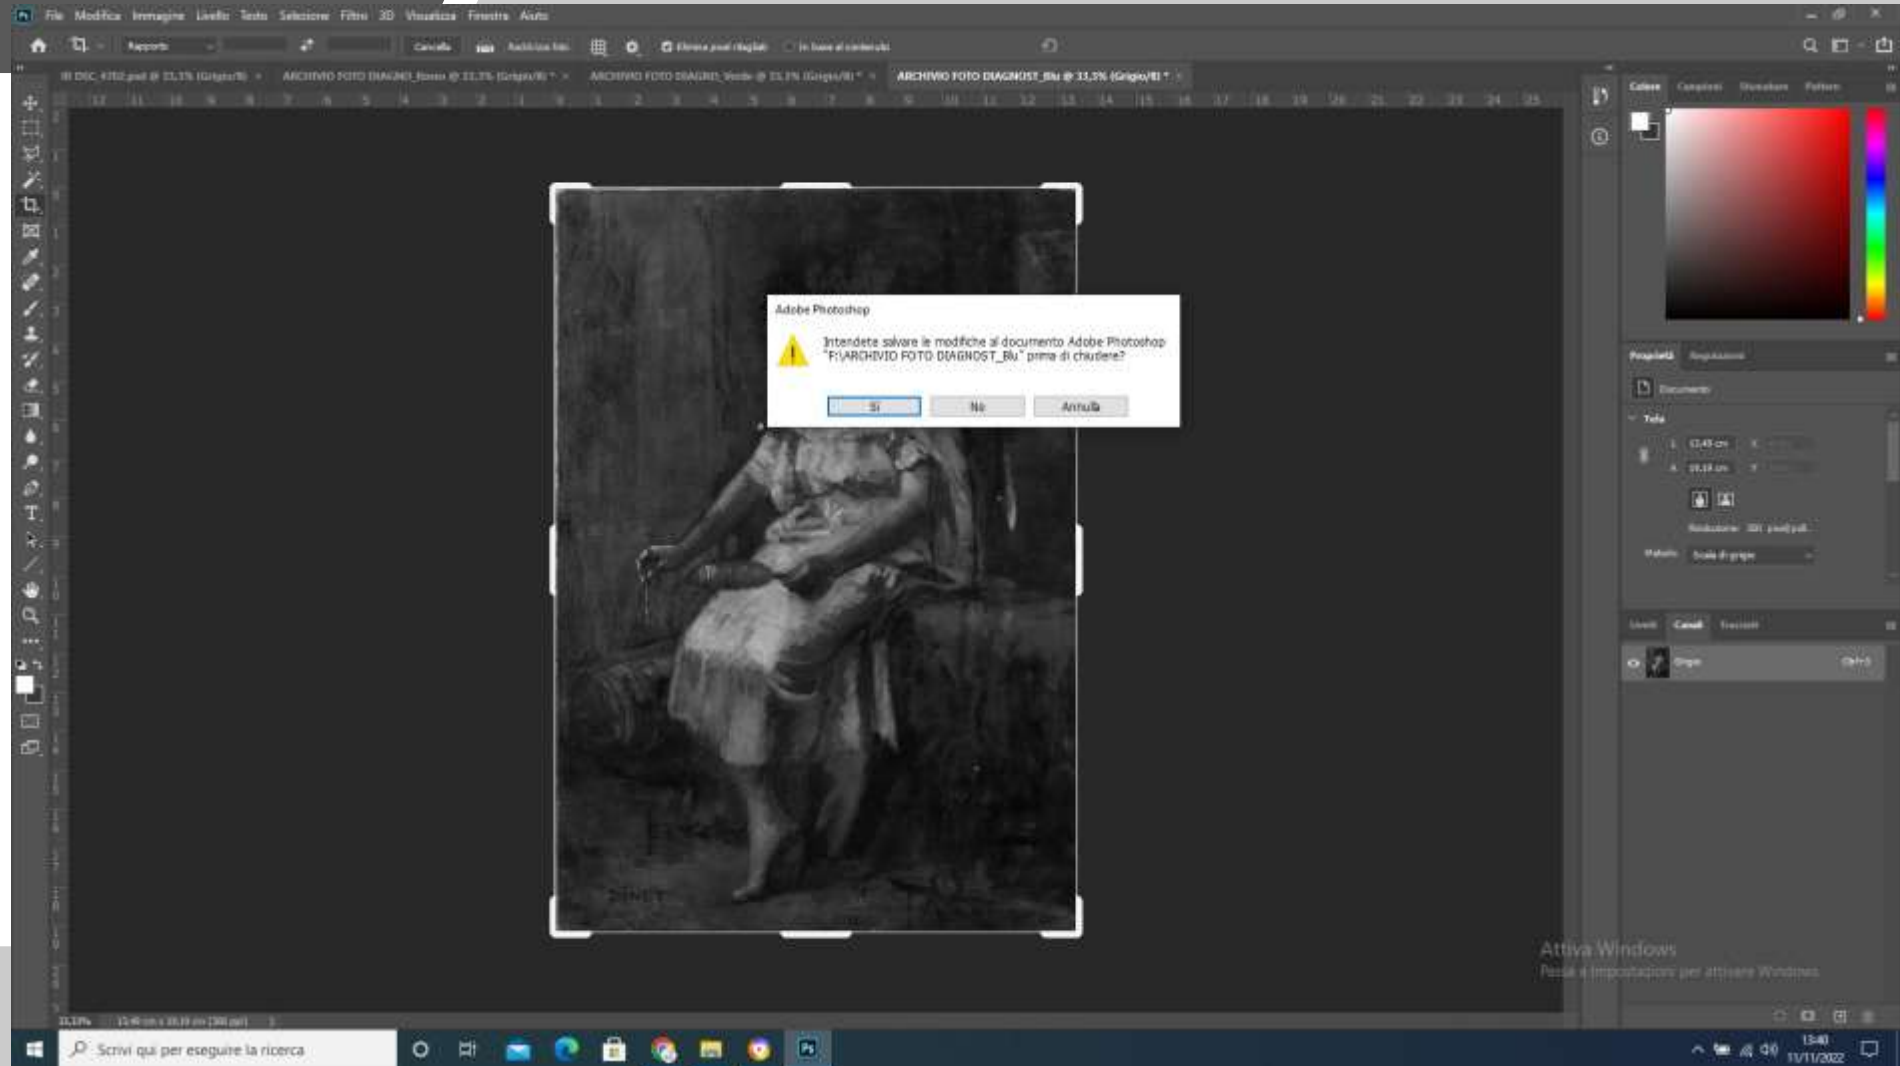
File Modifica Immagine Livello Testo Selezione Filtro 3D Visualizza Finestra Aiuto

Rapporto Cancella Raddrizza Elimina pixel ritagliati In base al contenuto

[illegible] ARCHIVIO FOTO DIAGNO_Rosso @ 33,3% (Grigio/8) * ARCHIVIO FOTO DIAGNO_Verde @ 33,3% (Grigio/8) * ARCHIVIO FOTO DIAGNOST_Blu @ 33,3% (Grigio/8) *

Colore Campioni Sfumature Pattern

Adobe Photoshop

Intendete salvare le modifiche al documento Adobe Photoshop "F:\ARCHIVIO FOTO DIAGNOST_Blu" prima di chiudere?

Sì No Annulla

Proprietà Regolazioni

Documento

Tela

Risoluzione: 300 pixel/poll.

Metodo Scala di grigio

Livelli Canali Tracciati

Grigio Ctrl+2

Attiva Windows
Passa a Impostazioni per attivare Windows.

33,33% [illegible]

Scrivi qui per eseguire la ricerca

13:40
11/11/2022